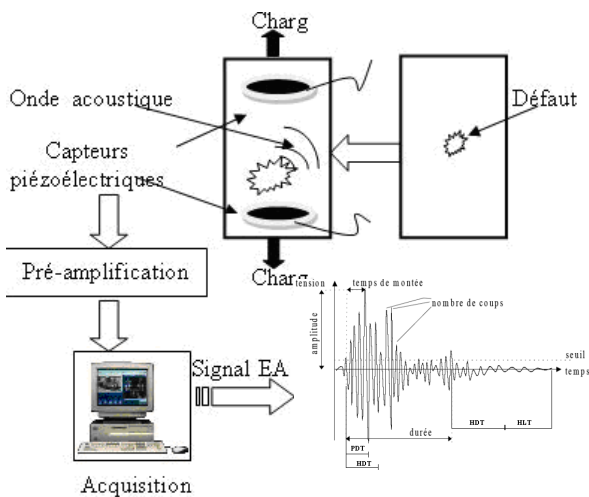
Charg

Onde acoustique

Défaut

Capteurs piézoélectriques

Pré-amplification

Charg

tension

temps de montée

nombre de coups

amplitude

seuil

temps

Signal EA

HDT

HLT

durée

PDT

HDT

Acquisition